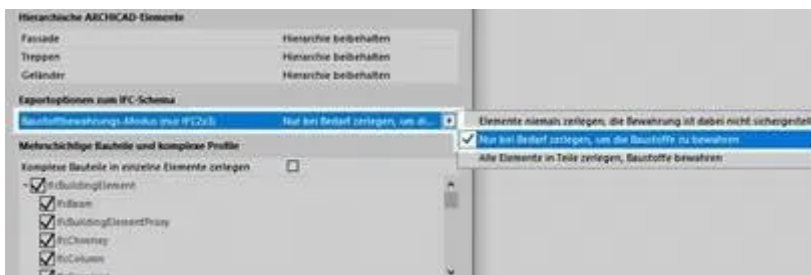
Hierarchische ARCHICAD-Elemente

| | |
|---|---|
| Fassade | Hierarchie beibehalten |
| Treppen | Hierarchie beibehalten |
| Geländer | Hierarchie beibehalten |

Exportoptionen zum IFC-Schema

Baustoffbewahrungs-Modus (nur IFC2x3) Nur bei Bedarf zerlegen, um di...

Elemente niemals zerlegen; die Bewahrung ist dabei nicht sichergestellt

Nur bei Bedarf zerlegen, um die Baustoffe zu bewahren

Alle Elemente in Teile zerlegen, Baustoffe bewahren

Mehrschichtige Bauteile und komplexe Profile

Komplexe Bauteile in einzelne Elemente zerlegen

IfcBuildingElement

IfcBeam

IfcBuildingElementProxy

IfcChimney

IfcColumn

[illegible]